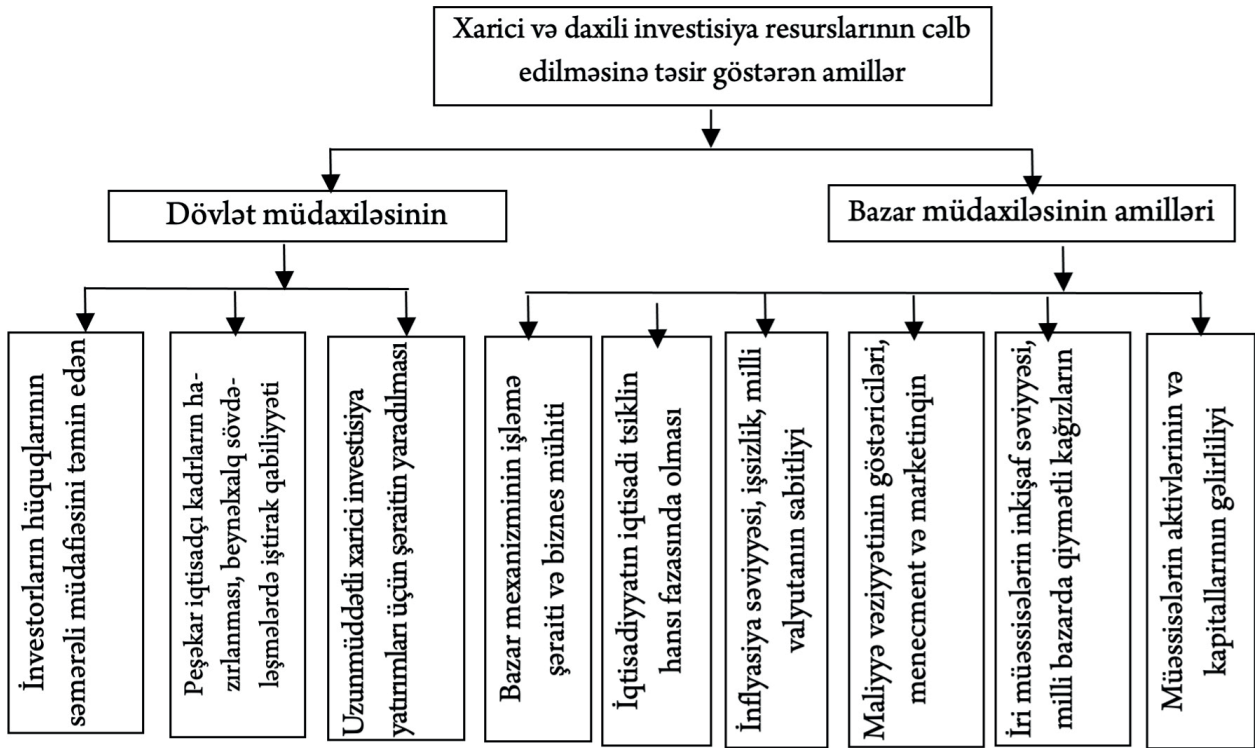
Xarici və daxili investisiya resurslarının cəlb edilməsinə təsir göstərən amillər

Dövlət müdaxiləsinin

Bazar müdaxiləsinin amilləri

İnvestorların hüquqlarının səmərəli müdafiəsini təmin edən

Peşəkar iqtisadçı kadrların hazırlanması, beynəlxalq sövdələşmələrdə iştirak qabiliyyəti

Uzunmüddətli xarici investisiya yatırımları üçün şəraitin yaradılması

Bazar mexanizminin işləmə şəraiti və biznes mühiti

İqtisadiyyatın iqtisadi tsiklin hansı fazasında olması

İnflyasiya səviyyəsi, işsizlik, milli valyutanın sabitliyi

Maliyyə vəziyyətinin göstəriciləri, menecment və marketinqin

İri müəssisələrin inkişaf səviyyəsi, milli bazarda qiymətli kağızların

Müəssisələrin aktivlərinin və kapitallarının gəlirliliyi